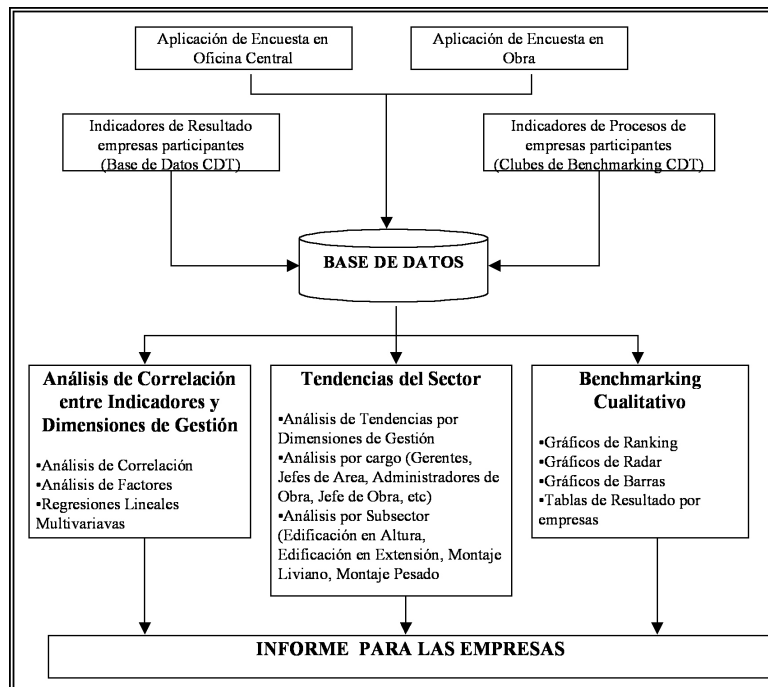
Aplicación de Encuesta en Oficina Central

Aplicación de Encuesta en Obra

Indicadores de Resultado empresas participantes (Base de Datos CDT)

Indicadores de Procesos de empresas participantes (Clubes de Benchmarking CDT)

BASE DE DATOS

Análisis de Correlación entre Indicadores y Dimensiones de Gestión

▪Análisis de Correlación
▪Análisis de Factores
▪Regresiones Lineales Multivariavas

Tendencias del Sector

▪Análisis de Tendencias por Dimensiones de Gestión
▪Análisis por cargo (Gerentes, Jefes de Area, Administradores de Obra, Jefe de Obra, etc)
▪Análisis por Subsector (Edificación en Altura, Edificación en Extensión, Montaje Liviano, Montaje Pesado

Benchmarking Cualitativo

▪Gráficos de Ranking
▪Gráficos de Radar
▪Gráficos de Barras
▪Tablas de Resultado por empresas

INFORME PARA LAS EMPRESAS